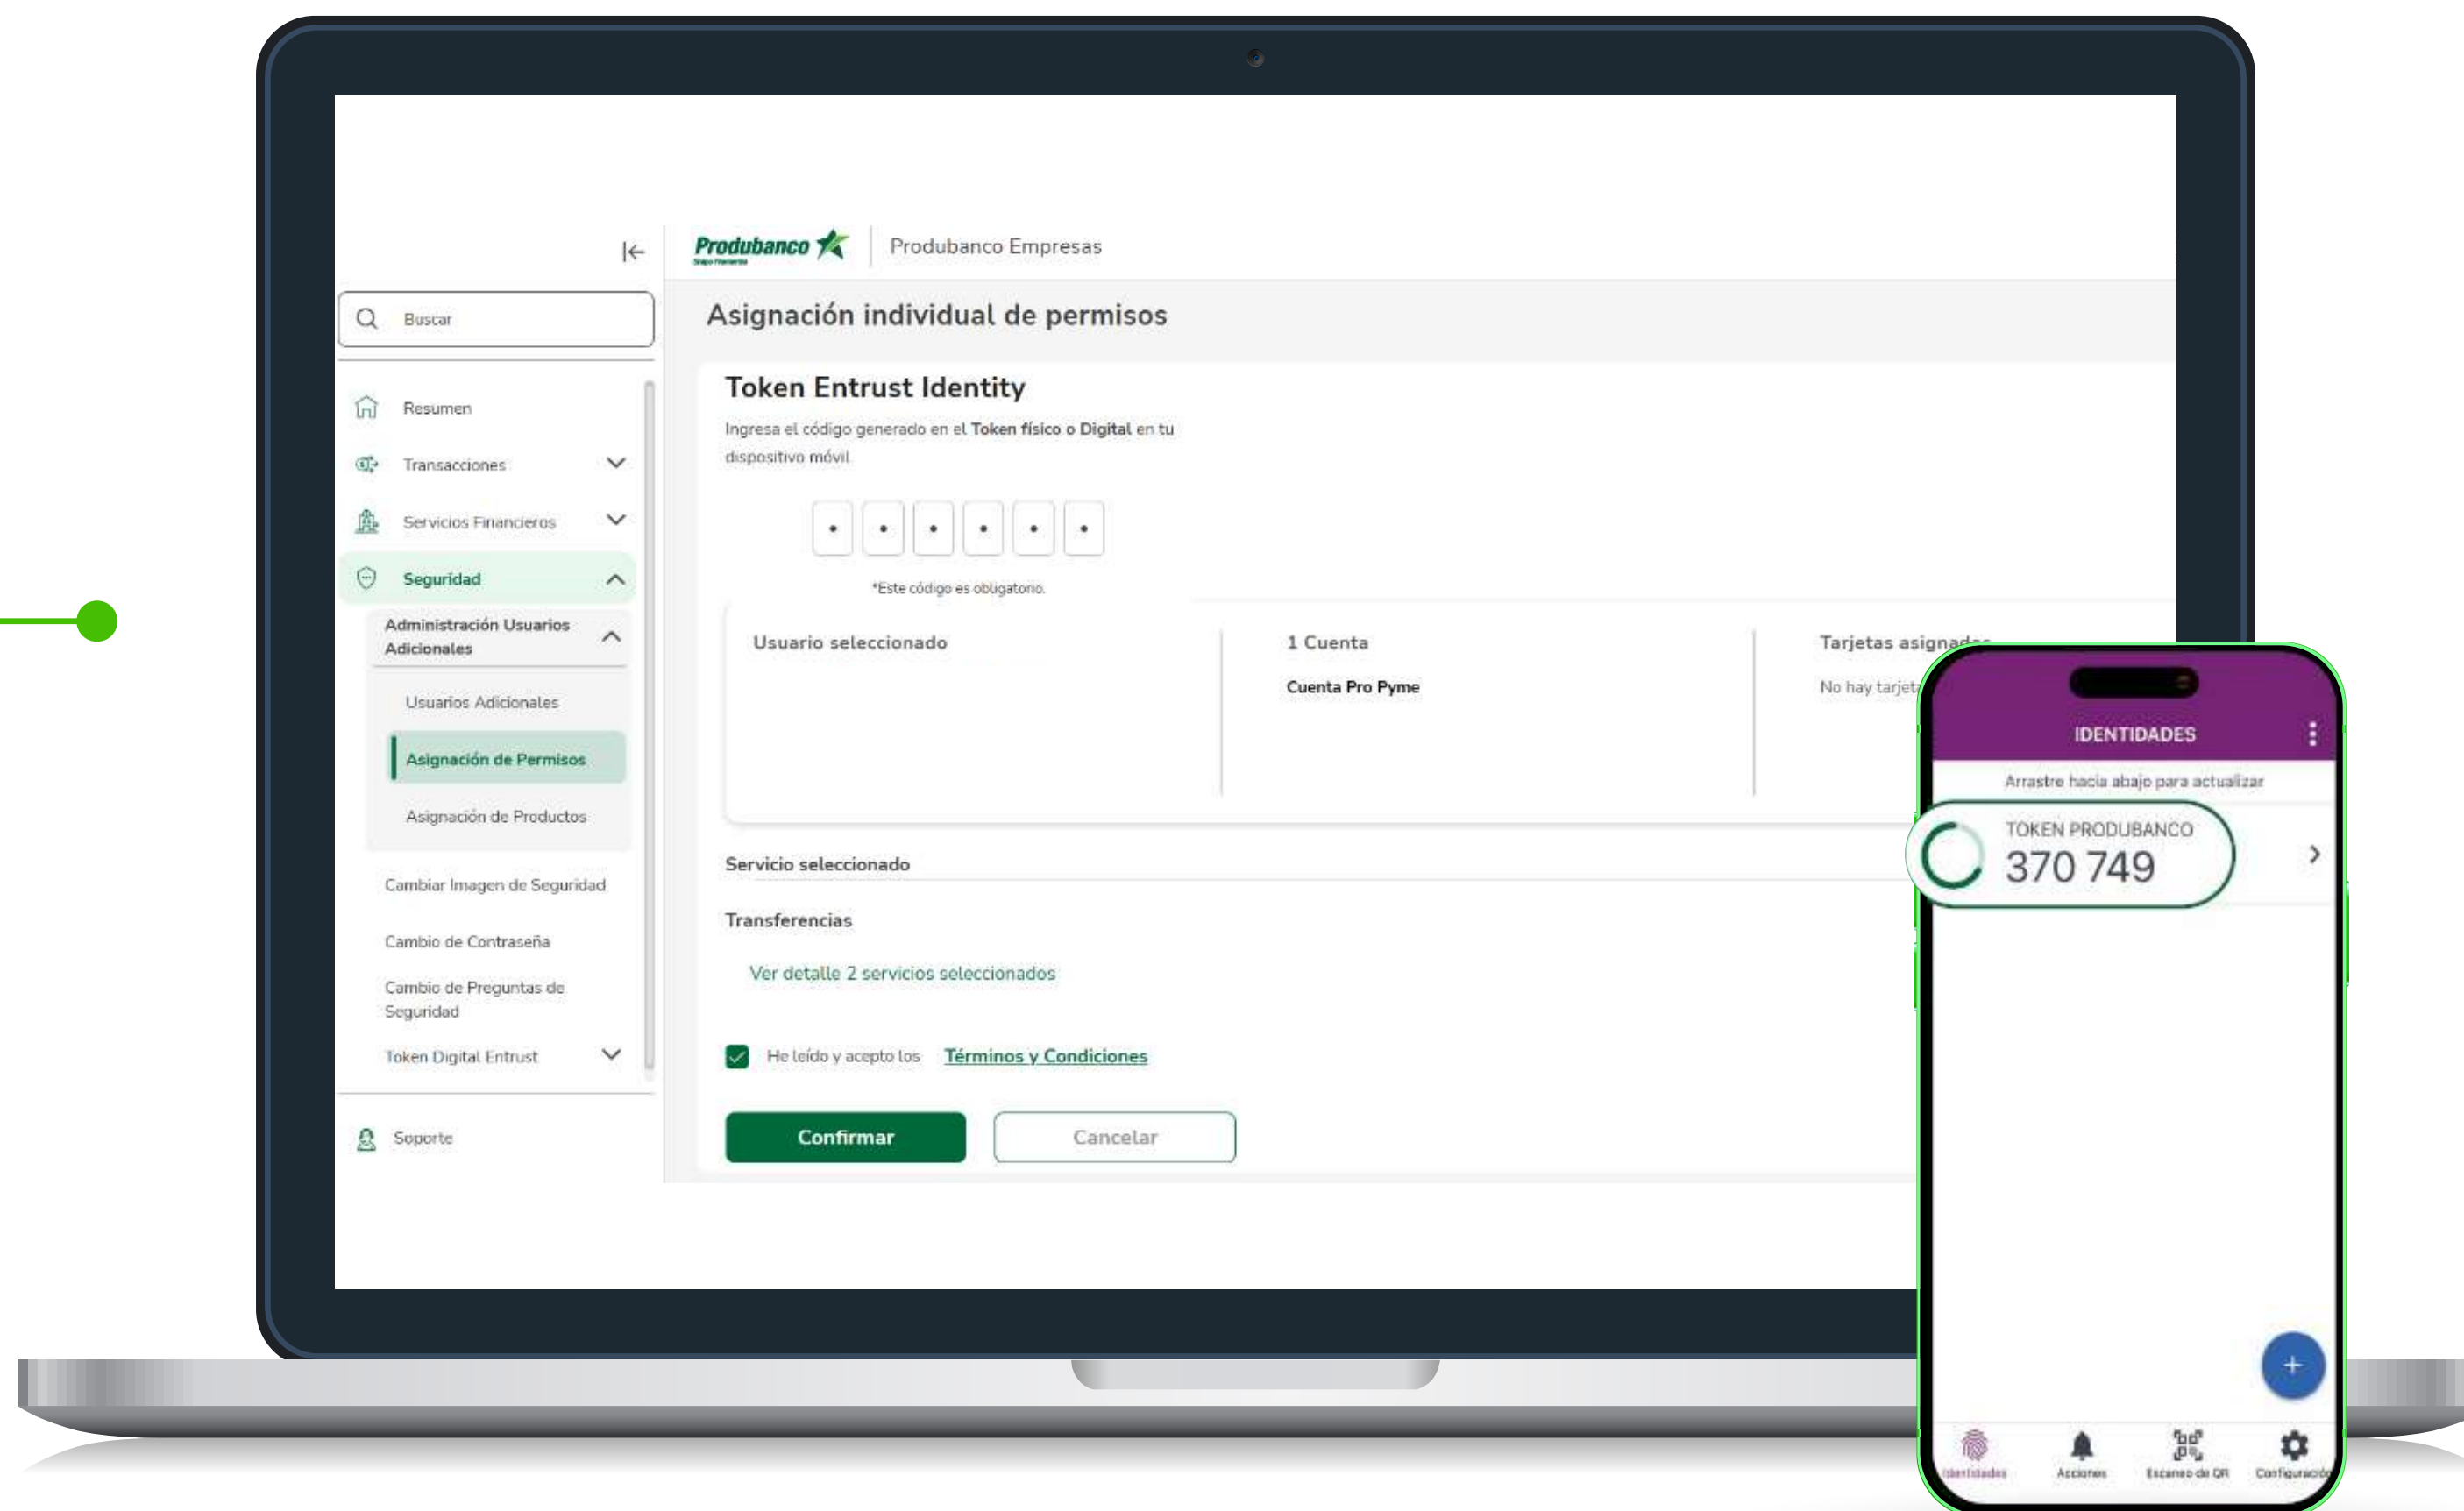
Produbanco
Produbanco Empresas

Buscar

Resumen
Transacciones
Servicios Financieros
Seguridad
Administración Usuarios Adicionales
Usuarios Adicionales
Asignación de Permisos
Asignación de Productos
Cambiar Imagen de Seguridad
Cambio de Contraseña
Cambio de Preguntas de Seguridad
Token Digital Entrust
Soporte

Asignación individual de permisos

Token Entrust Identity

Ingresa el código generado en el **Token físico o Digital** en tu dispositivo móvil

• • • • • •

*Este código es obligatorio.

Usuario seleccionado

1 Cuenta
Cuenta Pro Pyme

Tarjetas asignad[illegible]
No hay tarjet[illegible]

Servicio seleccionado

Transferencias

Ver detalle 2 servicios seleccionados

He leído y acepto los Términos y Condiciones

Confirmar
Cancelar

IDENTIDADES
Arrastre hacia abajo para actualizar
TOKEN PRODUBANCO
370 749

+
Identidades
Acciones
Escaneo de QR
Configuración